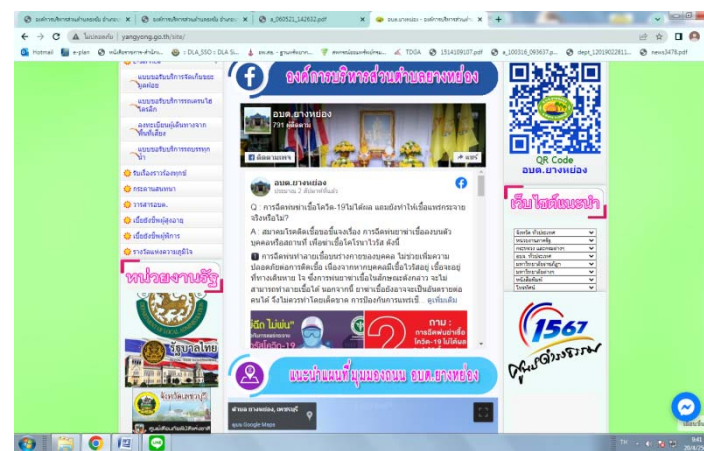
องค์การบริหารส่วนตำบลยางห่อง อำเภอ... ×
องค์การบริหารส่วนตำบลยางห่อง อำเภอ... ×
a_060521_142632.pdf ×
อบต.ยางห่อง - องค์การบริหารส่วนตำ... ×
+

ไม่ปลอดภัย | yangyong.go.th/site/

Hotmail
e-plan
หน้าเว็บหลัก
DLA_SSO
TDGA
1514159107.pdf
a_100316_093637.p...
dept_12019022811...
news3476.pdf

องค์การบริหารส่วนตำบลยางห่อง

แบบฟอร์มบริการจัดเก็บขยะมูลฝอย
แบบฟอร์มบริการรถบรรทุกน้ำ
ร้องเรียนร้องทุกข์
กระดานสนทนา
วารสารอบต.
เบี้ยยังชีพผู้สูงอายุ
เบี้ยยังชีพผู้พิการ
รางวัลแห่งความภูมิใจ

หน่วยงานรัฐ

อบต.ยางห่อง
791 ผู้ติดตาม
ติดตามเพจ
แชร์

อบต.ยางห่อง
ประมาณ 2 สัปดาห์ที่แล้ว

Q : การฉีดพ่นยาฆ่าเชื้อโควิด-19ไม่ได้ผล และยังทำให้เชื้อแพร่กระจายจริงหรือไม่?

A : สมาคมโรคติดเชื้อในเด็กแห่งประเทศไทย การฉีดพ่นยาฆ่าเชื้อลงบนตัวบุคคลหรือสถานที่ เพื่อฆ่าเชื้อไวรัส ดังนี้

การฉีดพ่นยาฆ่าเชื้อบนร่างกายของบุคคล ไม่ช่วยเพิ่มความปลอดภัยต่อการติดเชื้อ ... ดูเพิ่มเติม

การฉีดพ่นยาฆ่าเชื้อ โควิด-19 ไม่ได้ผล

แนะนำแผนที่ขุมของถนน อบต.ยางห่อง

QR Code
อบต.ยางห่อง

เว็บไซต์แนะนำ

1567
ศูนย์ดำรงธรรม

TH
9:41